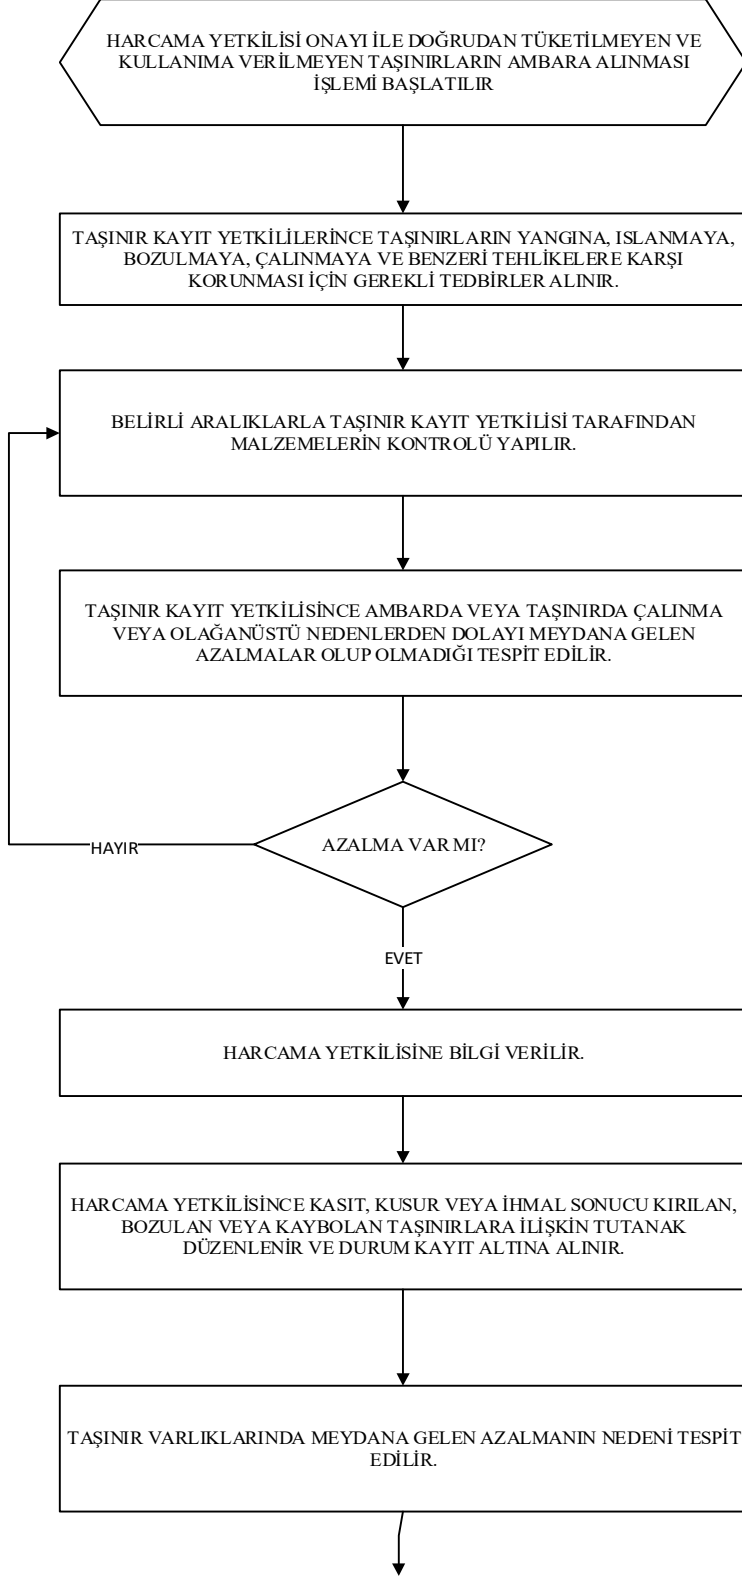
HARCAMA YETKİLİSİ ONAYI İLE DOĞRUDAN TÜKETİLMEYEN VE KULLANIMA VERİLMEYEN TAŞINIRLARIN AMBARA ALINMASI İŞLEMİ BAŞLATILIR

TAŞINIR KAYIT YETKİLİLERİNCE TAŞINIRLARIN YANGINA, ISLANMAYA, BOZULMAYA, ÇALINMAYA VE BENZERİ TEHLİKELERE KARŞI KORUNMASI İÇİN GEREKLİ TEDBİRLER ALINIR.

BELİRLİ ARALIKLARLA TAŞINIR KAYIT YETKİLİSİ TARAFINDAN MALZEMELERİN KONTROLÜ YAPILIR.

TAŞINIR KAYIT YETKİLİSİNCE AMBARDA VEYA TAŞINIRDA ÇALINMA VEYA OLAĞANÜSTÜ NEDENLERDEN DOLAYI MEYDANA GELEN AZALMALAR OLUP OLMADIĞI TESPİT EDİLİR.

AZALMA VAR MI?

HAYIR

EVET

HARCAMA YETKİLİSİNE BİLGİ VERİLİR.

HARCAMA YETKİLİSİNCE KASIT, KUSUR VEYA İHMAL SONUCU KIRILAN, BOZULAN VEYA KAYBOLAN TAŞINIRLARA İLİŞKİN TUTANAK DÜZENLENİR VE DURUM KAYIT ALTINA ALINIR.

TAŞINIR VARLIKLARINDA MEYDANA GELEN AZALMANIN NEDENİ TESPİT EDİLİR.